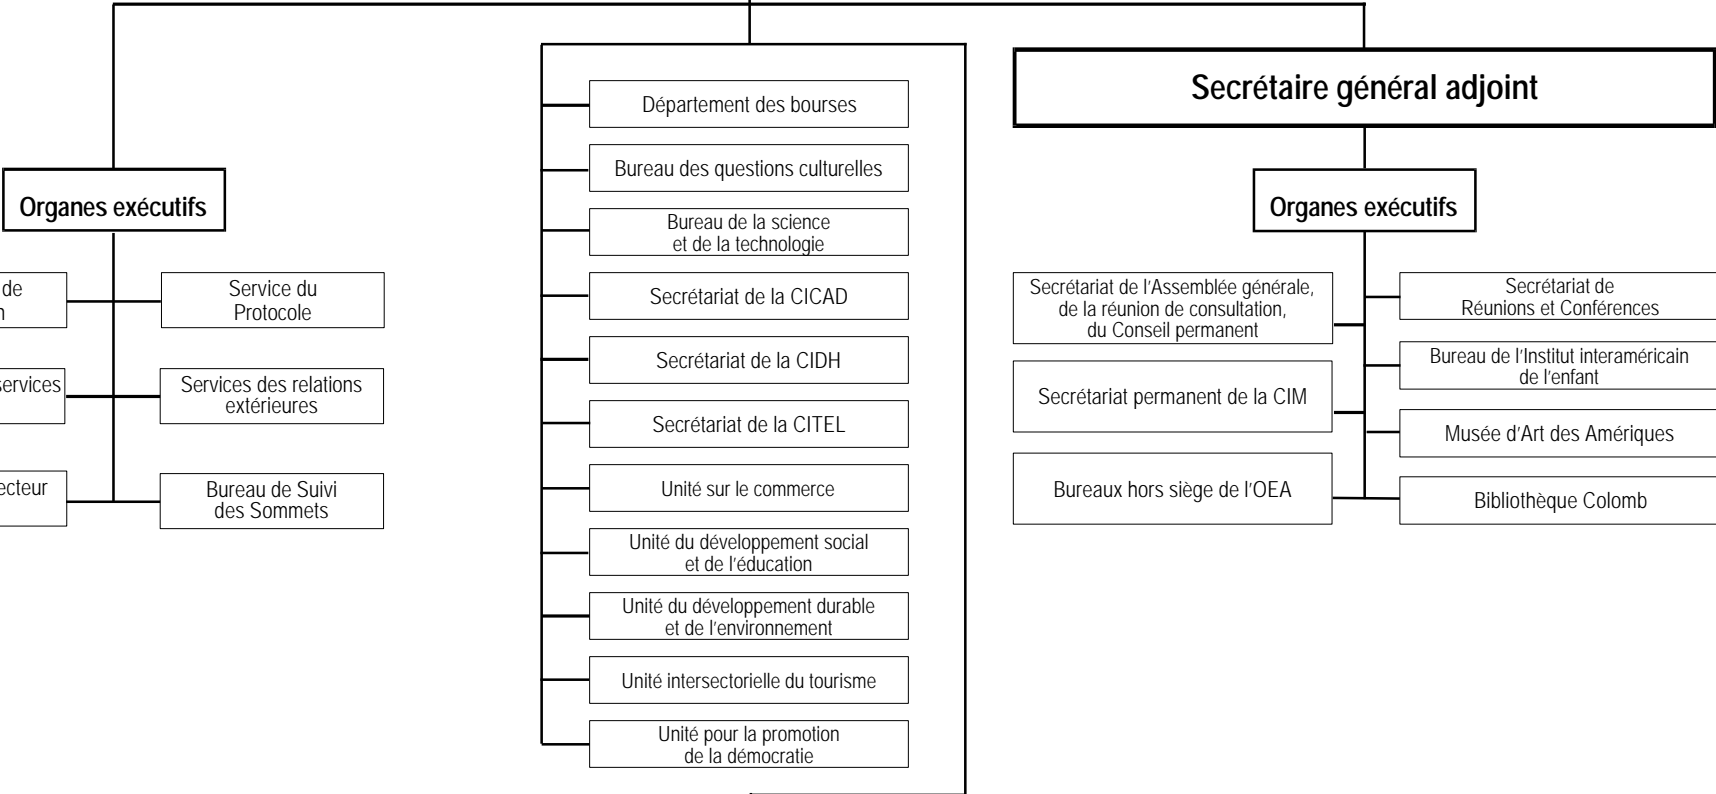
Organes exécutifs

de
n

Service du Protocole

Services

Services des relations extérieures

ecteur

Bureau de Suivi des Sommets

Département des bourses

Bureau des questions culturelles

Bureau de la science et de la technologie

Secrétariat de la CICAD

Secrétariat de la CIDH

Secrétariat de la CITEL

Unité sur le commerce

Unité du développement social et de l'éducation

Unité du développement durable et de l'environnement

Unité intersectorielle du tourisme

Unité pour la promotion de la démocratie

Secrétaire général adjoint

Organes exécutifs

Secrétariat de l'Assemblée générale, de la réunion de consultation, du Conseil permanent

Secrétariat permanent de la CIM

Bureaux hors siège de l'OEA

Secrétariat de Réunions et Conférences

Bureau de l'Institut interaméricain de l'enfant

Musée d'Art des Amériques

Bibliothèque Colomb